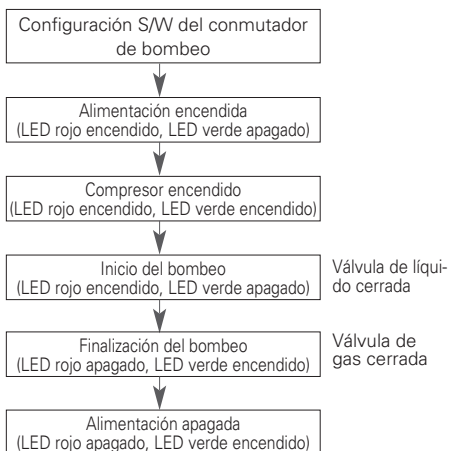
Configuración S/W del conmutador de bombeo

Alimentación encendida
(LED rojo encendido, LED verde apagado)

Compresor encendido
(LED rojo encendido, LED verde encendido)

Inicio del bombeo
(LED rojo encendido, LED verde apagado)

Válvula de líquido cerrada

Finalización del bombeo
(LED rojo apagado, LED verde encendido)

Válvula de gas cerrada

Alimentación apagada
(LED rojo apagado, LED verde encendido)